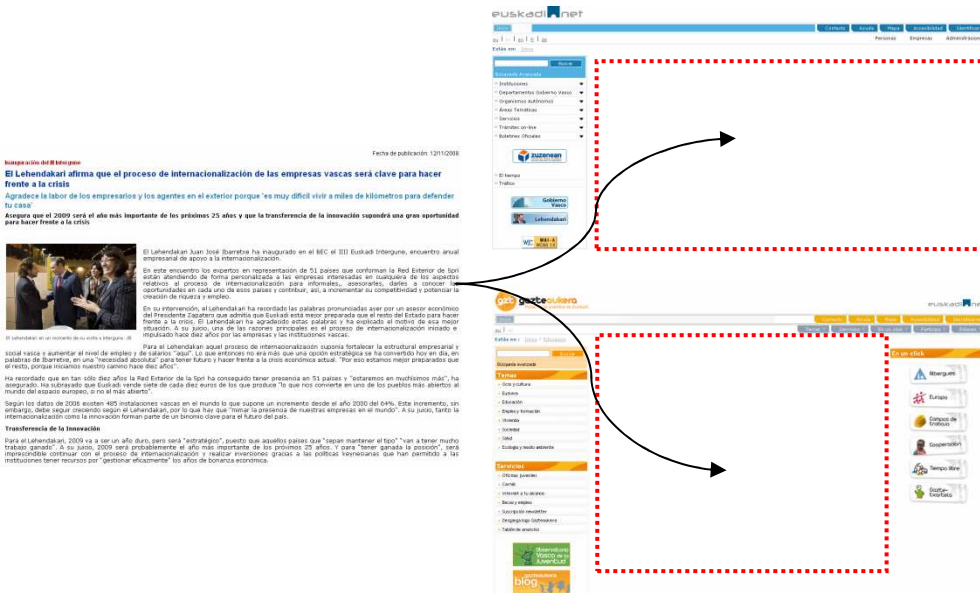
euskadi.net

Contacto | Ayuda | Mapa | Accesibilidad | Identificación

Personas | Empresas | Administración

Estás en: Inicio

Buscar

Búsqueda Avanzada

Instituciones
Departamentos Gobierno Vasco
Organismos Autónomos
Áreas Temáticas
Servicios
Trámites on-line
Boletines Oficiales

zuzenean

El tiempo
Tráfico

Gobierno Vasco

Lehendakari

Fecha de publicación: 12/11/2008

Inauguración del III Intergune

El Lehendakari afirma que el proceso de internacionalización de las empresas vascas será clave para hacer frente a la crisis

Agradece la labor de los empresarios y los agentes en el exterior porque 'es muy difícil vivir a miles de kilómetros para defender tu casa'

Asegura que el 2009 será el año más importante de los próximos 25 años y que la transferencia de la innovación supondrá una gran oportunidad para hacer frente a la crisis

El Lehendakari en un momento de su visita a Intergune. -M

El Lehendakari Juan José Ibarretxe ha inaugurado en el BEC el III Euskadi Intergune, encuentro anual empresarial de apoyo a la internacionalización.

En este encuentro los expertos en representación de 51 países que conforman la Red Exterior de Spri están atendiendo de forma personalizada a las empresas interesadas en cualquiera de los aspectos relativos al proceso de internacionalización para informales, asesorarles, darles a conocer las oportunidades en cada uno de esos países y contribuir, así, a incrementar su competitividad y potenciar la creación de riqueza y empleo.

En su intervención, el Lehendakari ha recordado las palabras pronunciadas ayer por un asesor económico del Presidente Zapatero que admitía que Euskadi está mejor preparada que el resto del Estado para hacer frente a la crisis. El Lehendakari ha agradecido estas palabras y ha explicado el motivo de esa mejor situación. A su juicio, una de las razones principales es el proceso de internacionalización iniciado e impulsado hace diez años por las empresas y las instituciones vascas.

Para el Lehendakari aquel proceso de internacionalización suponía fortalecer la estructura empresarial y social vasca y aumentar el nivel de empleo y de salarios "aquí". Lo que entonces no era más que una opción estratégica se ha convertido hoy en día, en palabras de Ibarretxe, en una "necesidad absoluta" para tener futuro y hacer frente a la crisis económica actual. "Por eso estamos mejor preparados que el resto, porque iniciamos nuestro camino hace diez años".

Ha recordado que en tan sólo diez años la Red Exterior de la Spri ha conseguido tener presencia en 51 países y "estaremos en muchísimos más", ha asegurado. Ha subrayado que Euskadi vende siete de cada diez euros de los que produce "lo que nos convierte en uno de los pueblos más abiertos al mundo del espacio europeo, o no el más abierto".

Según los datos de 2006 existen 485 instalaciones vascas en el mundo lo que supone un incremento desde el año 2000 del 64%. Este incremento, sin embargo, debe seguir creciendo según el Lehendakari, por lo que hay que "mimar la presencia de nuestras empresas en el mundo". A su juicio, tanto la internacionalización como la innovación forman parte de un binomio clave para el futuro del país.

Transferencia de la Innovación

Para el Lehendakari, 2009 va a ser un año duro, pero será "estratégico", puesto que aquellos países que "sepan mantener el tipo" "van a tener mucho trabajo ganado". A su juicio, 2009 será probablemente el año más importante de los próximos 25 años. Y para "tener ganada la posición", será imprescindible continuar con el proceso de internacionalización y realizar inversiones gracias a las políticas keynesianas que han permitido a las instituciones tener recursos por "gestionar eficazmente" los años de bonanza económica.

gazteaukera

euskadi.net

Contacto | Ayuda | Mapa | Accesibilidad | Identificación

Estás en: Inicio

Buscar

Búsqueda avanzada

Temas
Ocio y cultura
Euskera
Educación
Empleo y formación
Vivienda
Sociedad
Salud
Ecología y medio ambiente

Servicios
Oficinas juveniles
Carné
Internet a tu alcance
Becas y empleo
Suscripción newsletter
Zergatiagitzai Gaztealdea
Tablón de anuncios

Observatorio Vasco de la Juventud

gazteaukera blog

En un click
Albergues
Europa
Campos de trabajo
Cooperación
Tiempo libre
Gazte-Txartela